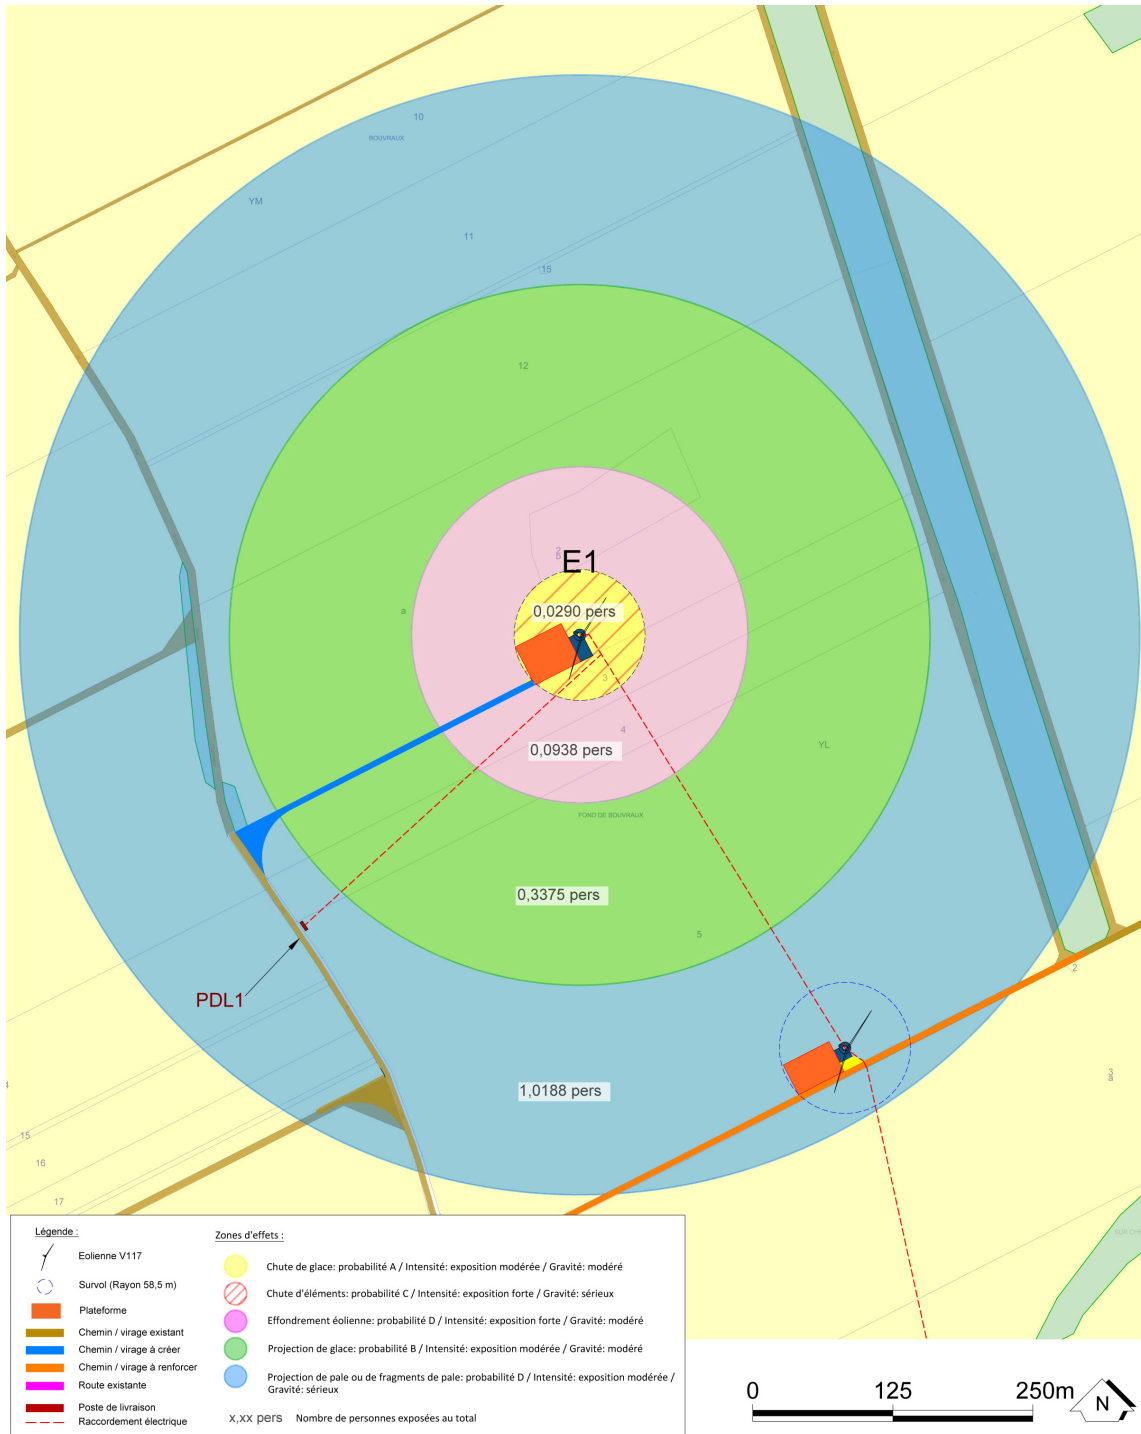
10
BOUVRAUX
YM
11
15
12
E1
0,0290 pers
3
4
0,0938 pers
YL
FOND DE BOUVRAUX
0,3375 pers
5
PDL1
2
1,0188 pers
15
16
17

Légende :
Eolienne V117
Survol (Rayon 58,5 m)
Plateforme
Chemin / virage existant
Chemin / virage à créer
Chemin / virage à renforcer
Route existante
Poste de livraison
Raccordement électrique

Zones d'effets :
Chute de glace: probabilité A / Intensité: exposition modérée / Gravité: modéré
Chute d'éléments: probabilité C / Intensité: exposition forte / Gravité: sérieux
Effondrement éolienne: probabilité D / Intensité: exposition forte / Gravité: modéré
Projection de glace: probabilité B / Intensité: exposition modérée / Gravité: modéré
Projection de pale ou de fragments de pale: probabilité D / Intensité: exposition modérée / Gravité: sérieux
x,xx pers Nombre de personnes exposées au total

0 125 250m
N